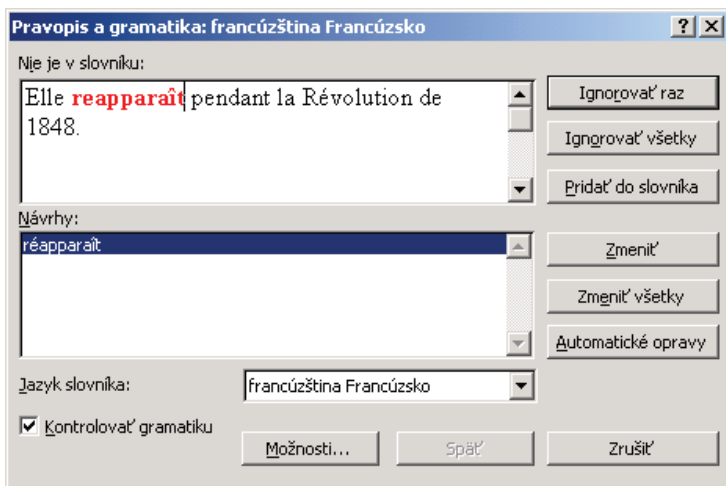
Pravopis a gramatika: francúzština Francúzsko

? X

Nie je v slovníku:

Elle reapparaît pendant la Révolution de 1848.

Ignorovať raz

Ignorovať všetky

Pridať do slovníka

Návrhy:

réapparaît

Zmeniť

Zmeniť všetky

Automatické opravy

Jazyk slovníka:

francúzština Francúzsko

Kontrolovať gramatiku

Možnosti...

Späť

Zrušiť